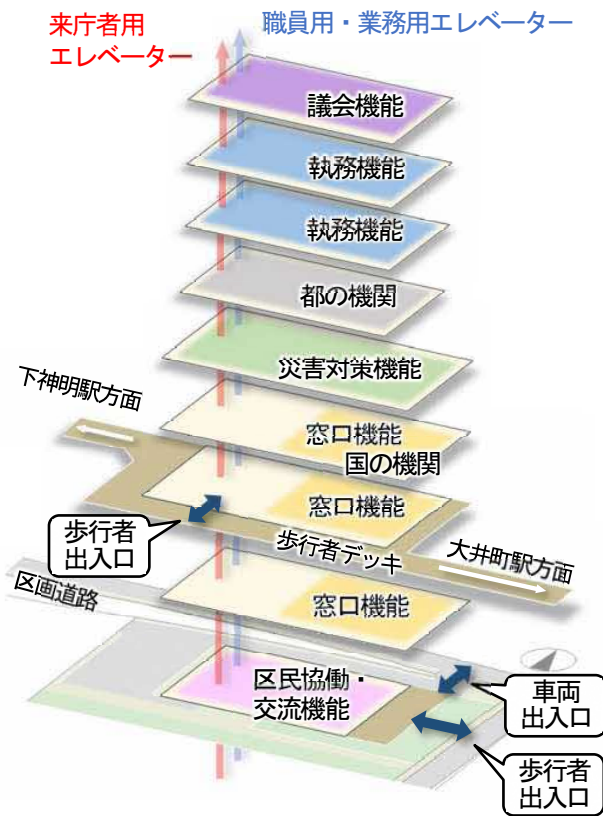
来庁者用
エレベーター

職員用・業務用エレベーター

議会機能

執務機能

執務機能

都の機関

災害対策機能

下神明駅方面

窓口機能
国の機関

窓口機能

歩行者
出入口

歩行者デッキ

大井町駅方面

区画道路

窓口機能

区民協働・
交流機能

車両
出入口

歩行者
出入口